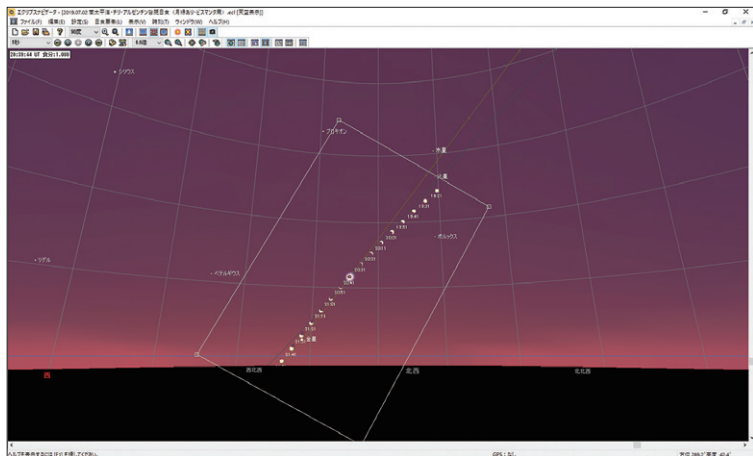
エクリプスナビゲータ - [2019.07.02 南太平洋・チリ・アルゼンチン皆既日食（月,惑星とマスク用）.ecl (天空表示)]
ファイル(F) 編集(E) 設定(S) 日食要素(L) 表示(V) 時刻(T) ウィンドウ(W) ヘルプ(H)
20:20:44 UT 倍率:1.000
シリウス
プロキオン
水星
火星
ポルックス
リゲル
ベテルギウス
金星
西
西北西
北西
北北西
ヘルプを表示するには[F1]を押してください。
GPS: なし
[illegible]